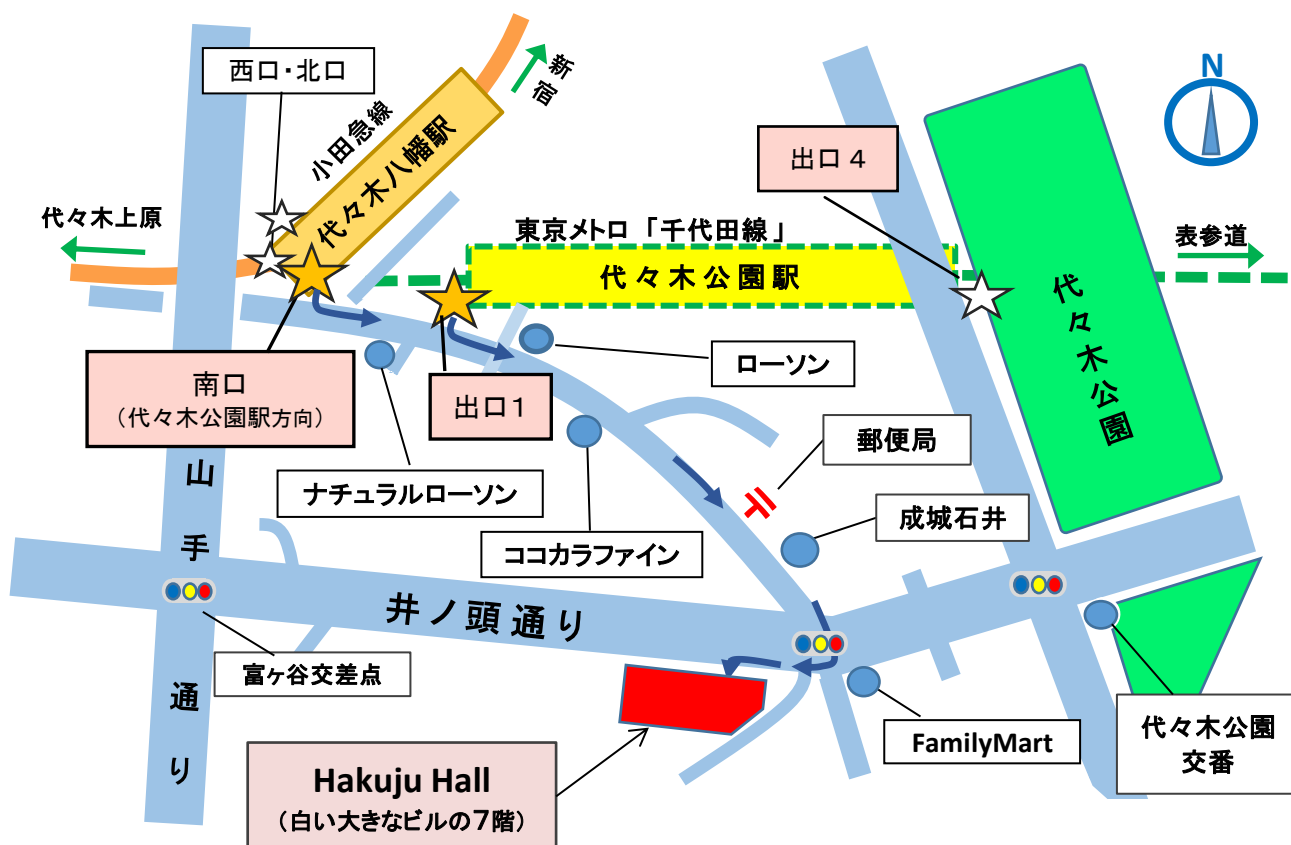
西口・北口

新宿

N

小田急線

代々木八幡駅

出口４

代々木上原

東京メトロ「千代田線」

表参道

代々木公園駅

代々木公園

南口
（代々木公園駅方向）

出口１

ローソン

郵便局

山手通り

ナチュラルローソン

成城石井

ココカラファイン

井ノ頭通り

富ヶ谷交差点

FamilyMart

代々木公園交番

Hakuju Hall
（白い大きなビルの７階）